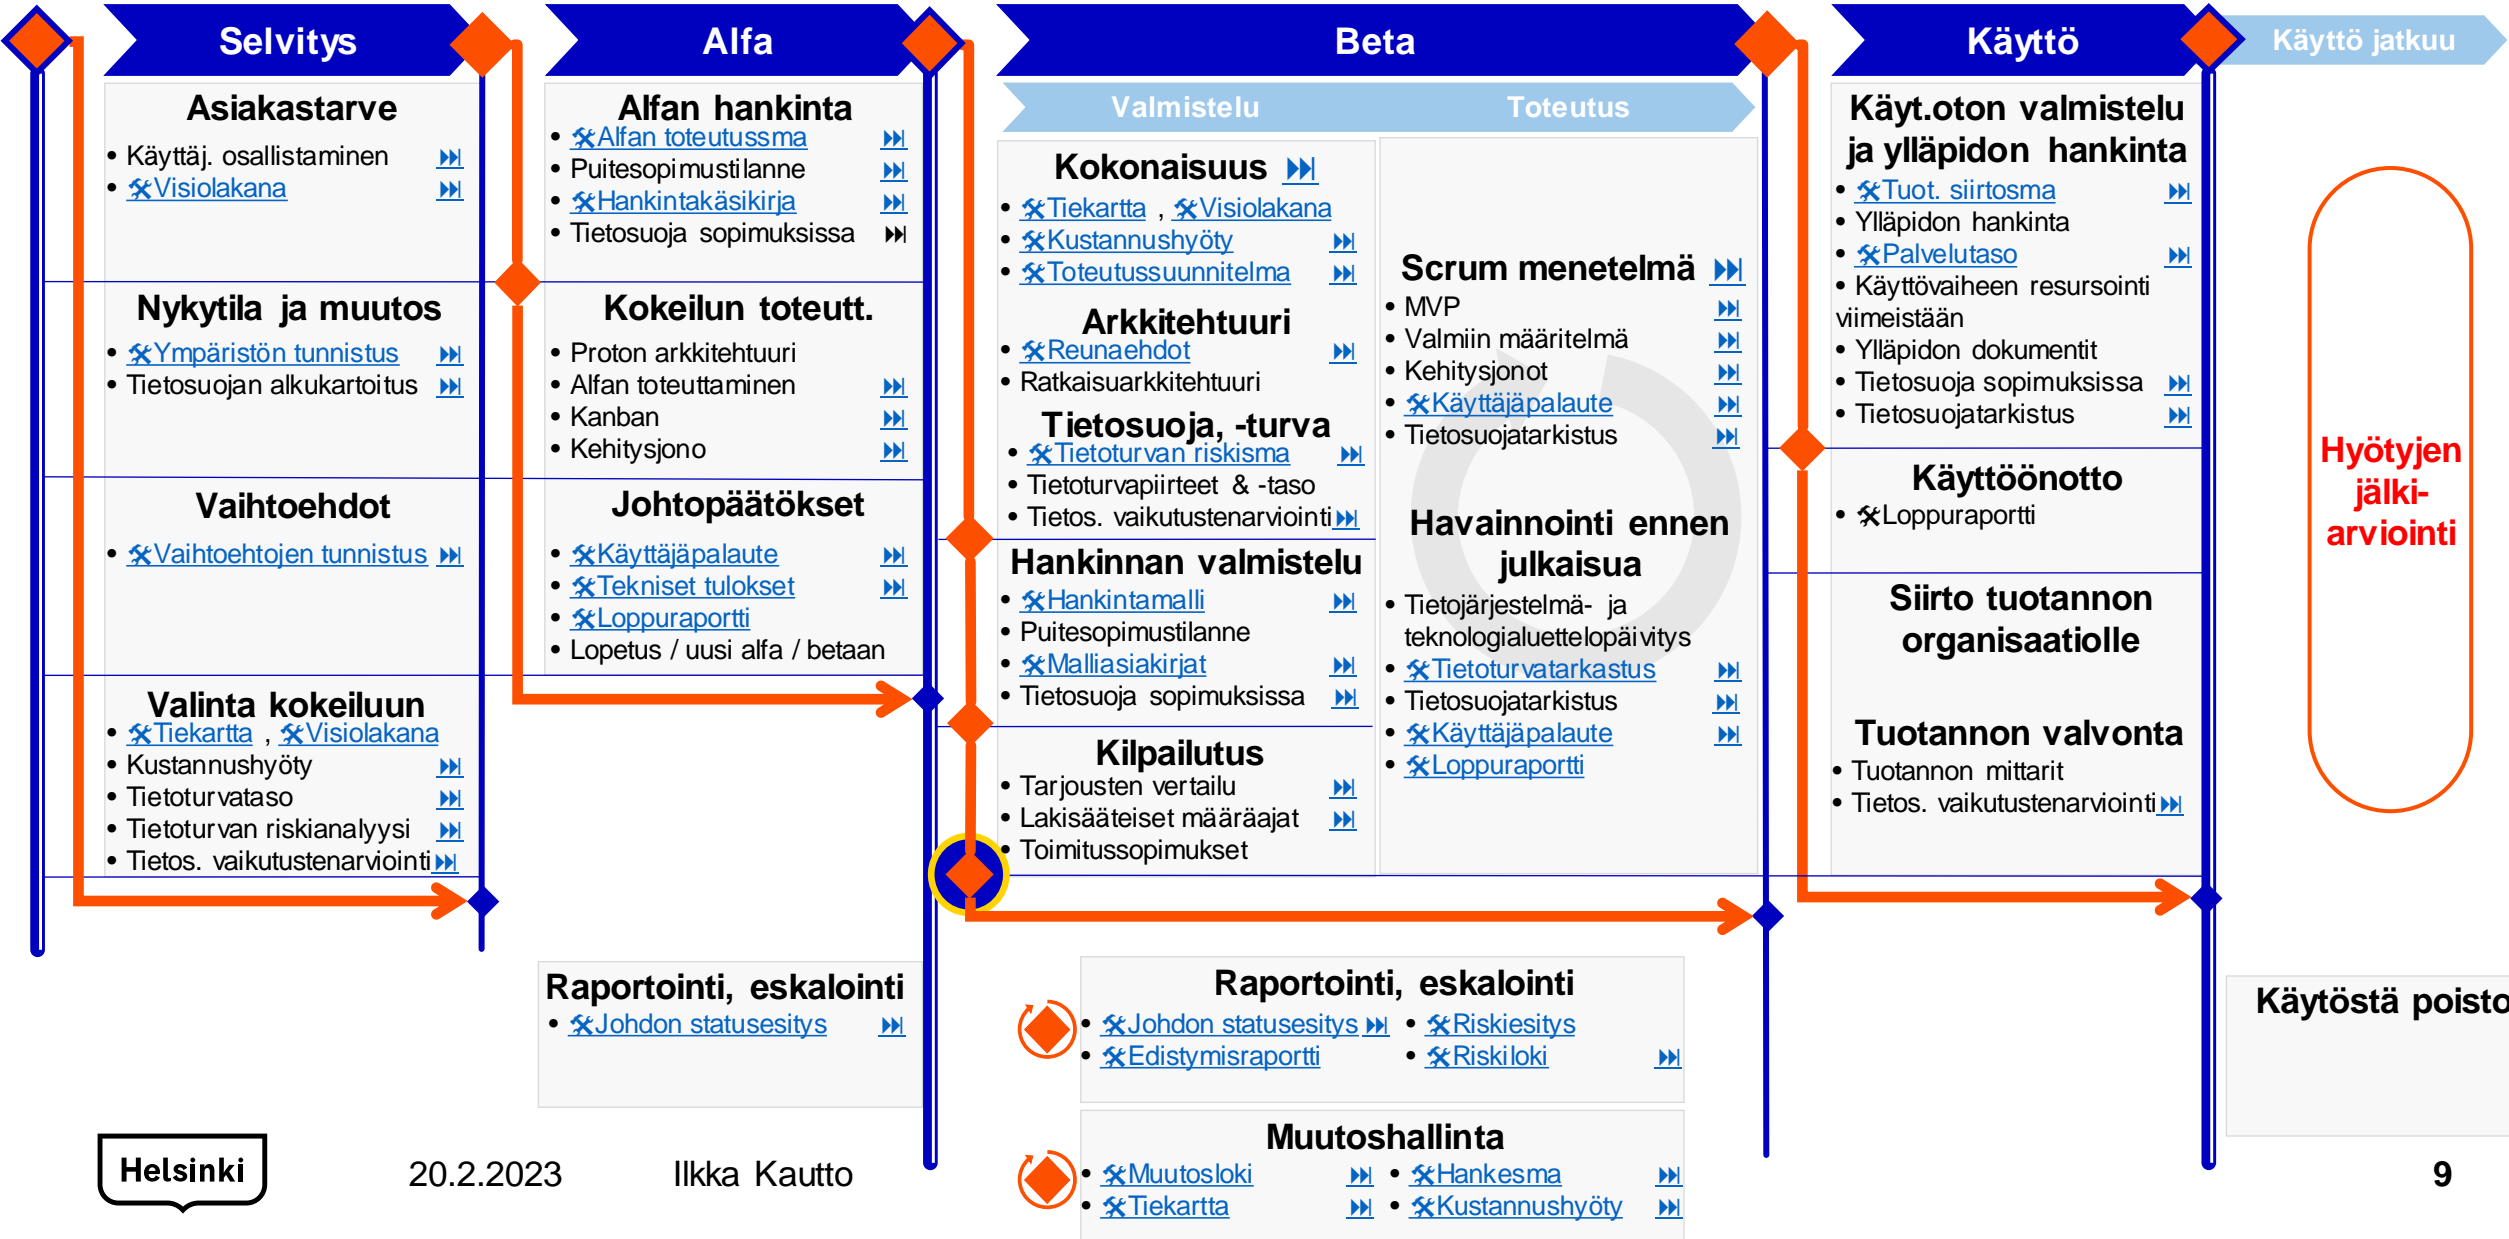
Selvitys

Asiakastarve
• Käyttäj. osallistaminen ⏭
• Visiolakana ⏭

Nykytila ja muutos
• Ympäristön tunnistus ⏭
• Tietosuojan alkukartoitus ⏭

Vaihtoehdot
• Vaihtoehtojen tunnistus ⏭

Valinta kokeiluun
• Tiekartta , Visiolakana
• Kustannushyöty ⏭
• Tietoturvataso ⏭
• Tietoturvan riskianalyysi ⏭
• Tietos. vaikutustenarviointi ⏭

Alfa

Alfan hankinta
• Alfan toteutussma ⏭
• Puitesopimustilanne ⏭
• Hankintakäsikirja ⏭
• Tietosuoja sopimuksissa ⏭

Kokeilun toteutt.
• Proton arkkitehtuuri
• Alfan toteuttaminen ⏭
• Kanban ⏭
• Kehitysjono ⏭

Johtopäätökset
• Käyttäjäpalaute ⏭
• Tekniset tulokset ⏭
• Loppuraportti
• Lopetus / uusi alfa / betaan

Raportointi, eskalointi
• Johdon statusesitys ⏭

Beta

Valmistelu

Toteutus

Kokonaisuus ⏭
• Tiekartta , Visiolakana
• Kustannushyöty ⏭
• Toteutussuunnitelma ⏭

Arkkitehtuuri
• Reunaehdot ⏭
• Ratkaisuarkkitehtuuri

Tietosuoja, -turva
• Tietoturvan riskisma ⏭
• Tietoturvapiirteet & -taso
• Tietos. vaikutustenarviointi ⏭

Hankinnan valmistelu
• Hankintamalli ⏭
• Puitesopimustilanne
• Malliasiakirjat ⏭
• Tietosuoja sopimuksissa ⏭

Kilpailutus
• Tarjousten vertailu ⏭
• Lakisääteiset määräajat ⏭
• Toimitussopimukset

Scrum menetelmä ⏭
• MVP ⏭
• Valmiin määritelmä ⏭
• Kehitysjonot ⏭
• Käyttäjäpalaute ⏭
• Tietosuojatarkistus ⏭

Havainnointi ennen julkaisua
• Tietojärjestelmä- ja teknologialuettelopäivitys
• Tietoturvatarkastus ⏭
• Tietosuojatarkistus ⏭
• Käyttäjäpalaute ⏭
• Loppuraportti

Raportointi, eskalointi
• Johdon statusesitys ⏭ • Riskiesitys
• Edistymisraportti • Riskiloki ⏭

Muutoshallinta
• Muutosloki ⏭ • Hankesma ⏭
• Tiekartta ⏭ • Kustannushyöty ⏭

Käyttö

Käyt.oton valmistelu ja ylläpidon hankinta
• Tuot. siirtosma ⏭
• Ylläpidon hankinta
• Palvelutaso ⏭
• Käyttövaiheen resursointi viimeistään
• Ylläpidon dokumentit
• Tietosuoja sopimuksissa ⏭
• Tietosuojatarkistus ⏭

Käyttöönotto
• Loppuraportti

Siirto tuotannon organisaatiolle

Tuotannon valvonta
• Tuotannon mittarit
• Tietos. vaikutustenarviointi ⏭

Käyttö jatkuu

Hyötyjen jälki-arviointi

Käytöstä poisto

Helsinki

20.2.2023

Ilkka Kautto

9